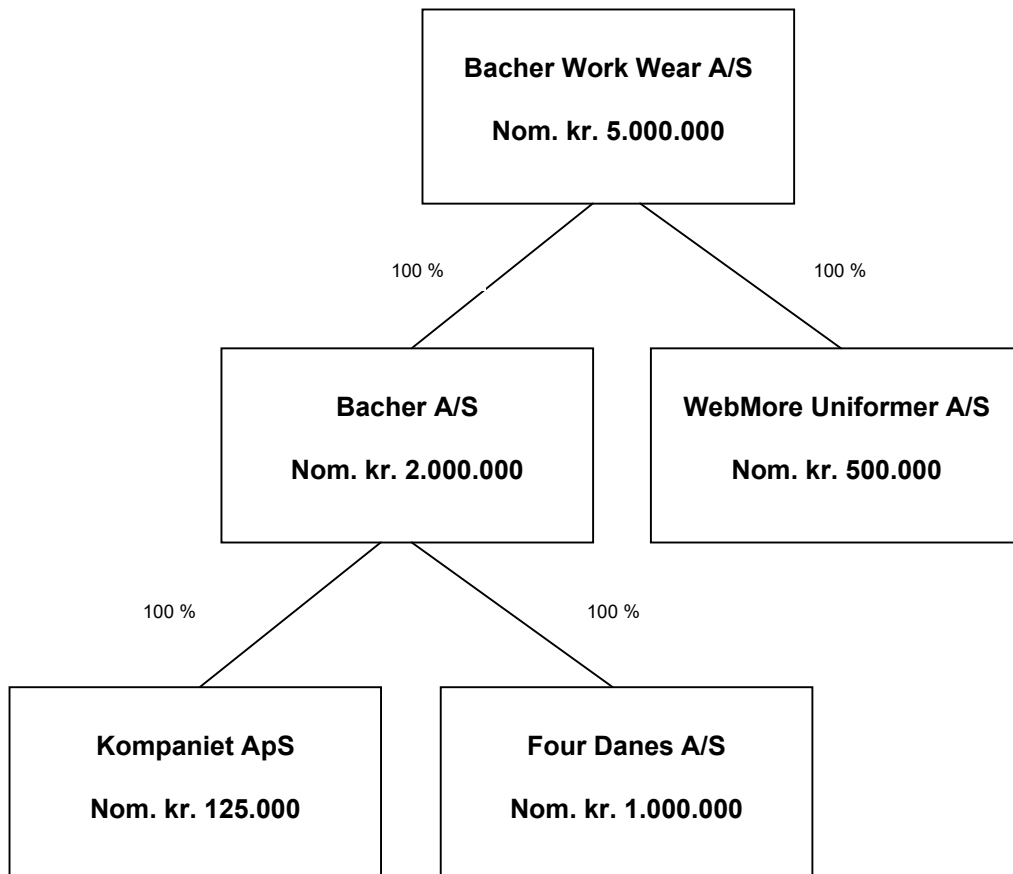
Bacher Work Wear A/S

Nom. kr. 5.000.000

100 %

100 %

Bacher A/S

Nom. kr. 2.000.000

WebMore Uniformer A/S

Nom. kr. 500.000

100 %

100 %

Kompaniet ApS

Nom. kr. 125.000

Four Danes A/S

Nom. kr. 1.000.000